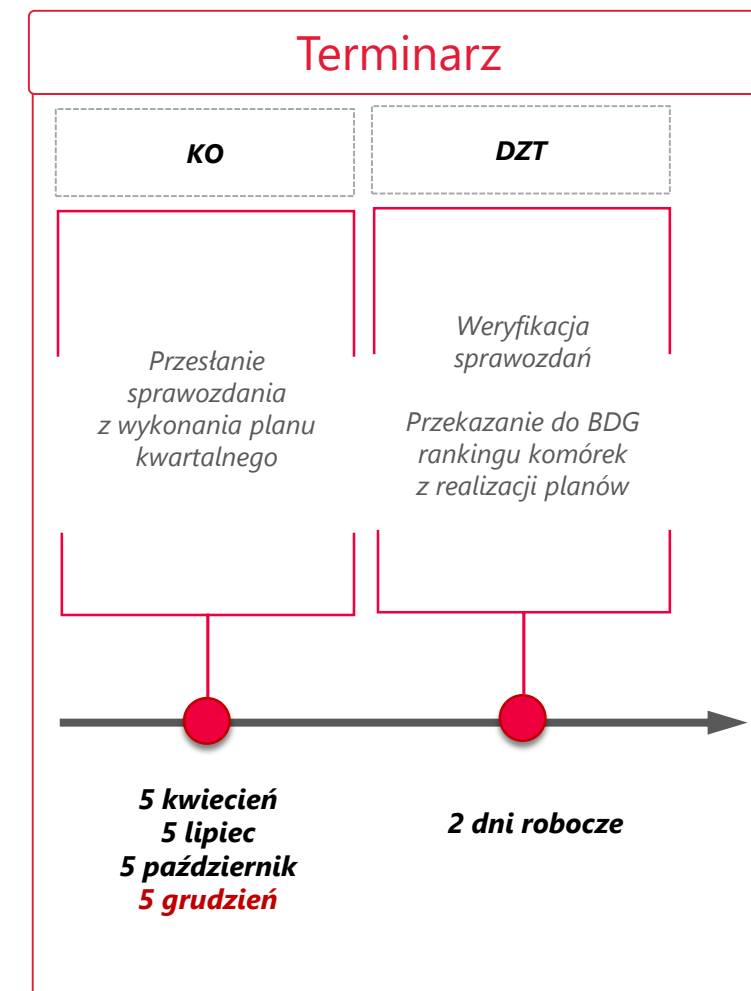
Terminarz

KO

Przesłanie sprawozdania z wykonania planu kwartalnego

DZT

Weryfikacja sprawozdań

Przekazanie do BDG rankingu komórek z realizacji planów

5 kwiecień
5 lipiec
5 październik
5 grudzień

2 dni robocze